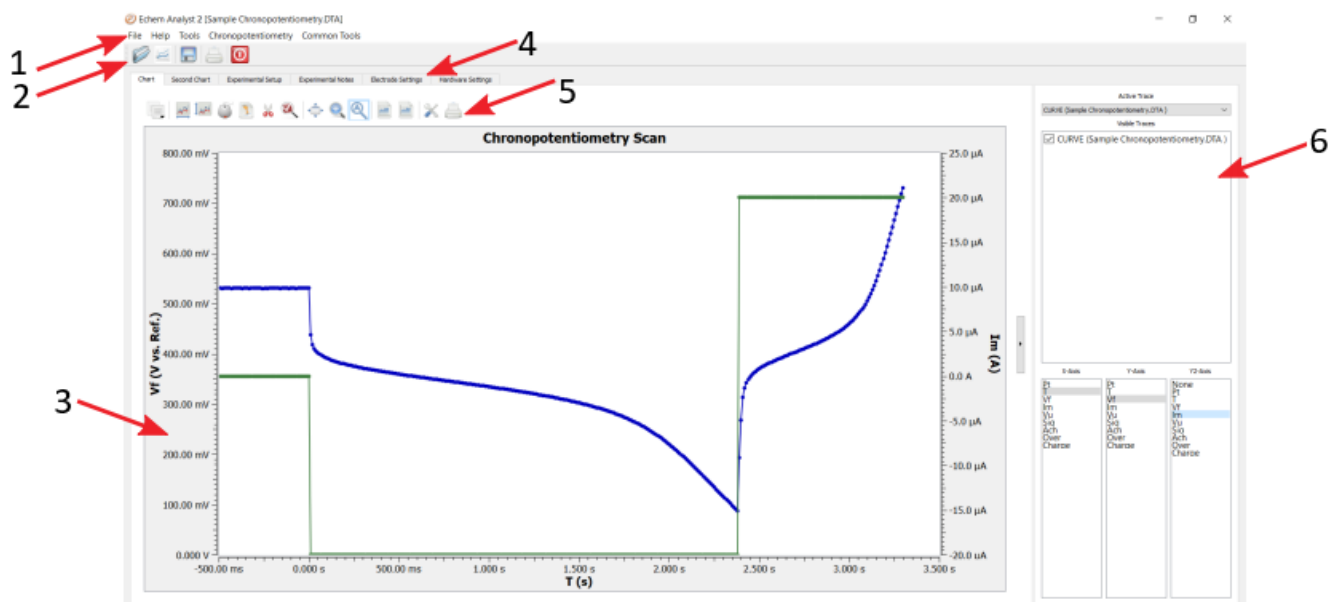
Echem Analyst 2 [Sample Chronopotentiometry.DTA]

File Help Tools Chronopotentiometry Common Tools

1
2
3
4
5
6

Chart | Second Chart | Experimental Setup | Experimental Notes | Electrode Settings | Hardware Settings

Chronopotentiometry Scan

800.00 mV
700.00 mV
600.00 mV
500.00 mV
400.00 mV
300.00 mV
200.00 mV
100.00 mV
0.000 V

Vf (V vs. Ref.)

25.0 µA
20.0 µA
15.0 µA
10.0 µA
5.0 µA
0.0 A
-5.0 µA
-10.0 µA
-15.0 µA
-20.0 µA

Im (A)

-500.00 ms 0.000 s 500.00 ms 1.000 s 1.500 s 2.000 s 2.500 s 3.000 s 3.500 s

T (s)

Active Trace
CURVE (Sample Chronopotentiometry.DTA)
Visible Traces
CURVE (Sample Chronopotentiometry.DTA)

X-Axis
Pt
T
Vf
Im
Vu
Sig
Ach
Over
Charge

Y-Axis
Pt
T
Vf
Im
Vu
Sig
Ach
Over
Charge

Y2-Axis
None
Pt
T
Vf
Im
Vu
Sig
Ach
Over
Charge